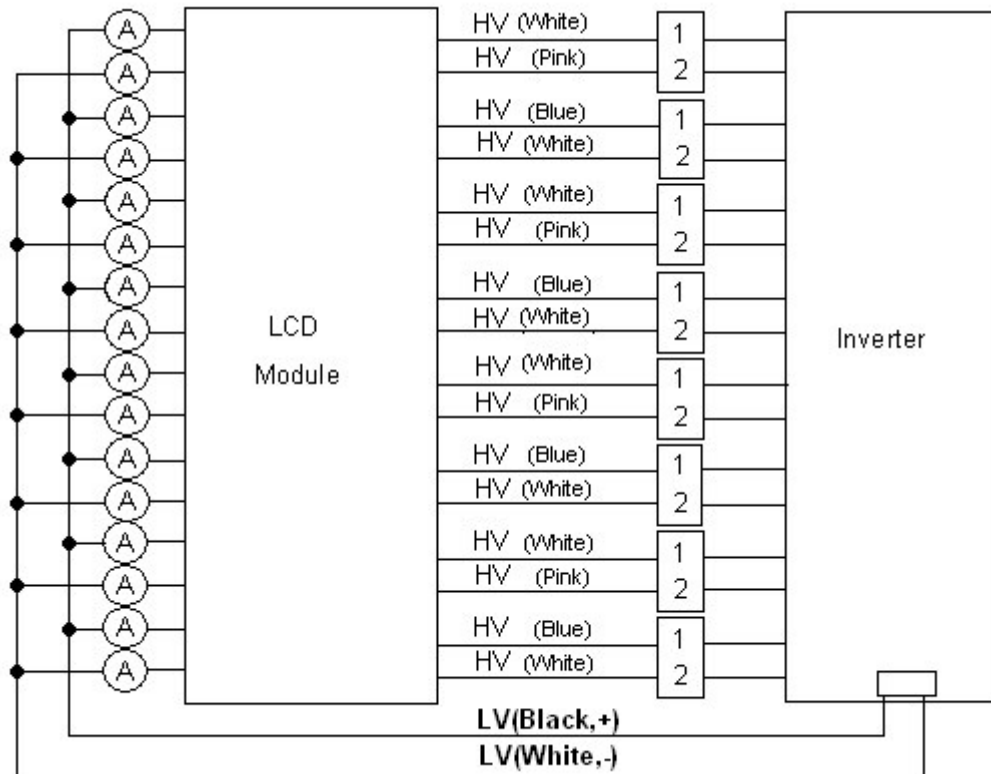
A
A
A
A
A
A
A
A
A
A
A
A
A
A
A
A

LCD
Module

HV (White)
HV (Pink)
HV (Blue)
HV (White)
HV (White)
HV (Pink)
HV (Blue)
HV (White)
HV (White)
HV (Pink)
HV (Blue)
HV (White)
HV (White)
HV (Pink)
HV (Blue)
HV (White)

1
2
1
2
1
2
1
2
1
2
1
2
1
2
1
2

Inverter

LV(Black,+)
LV(White,-)